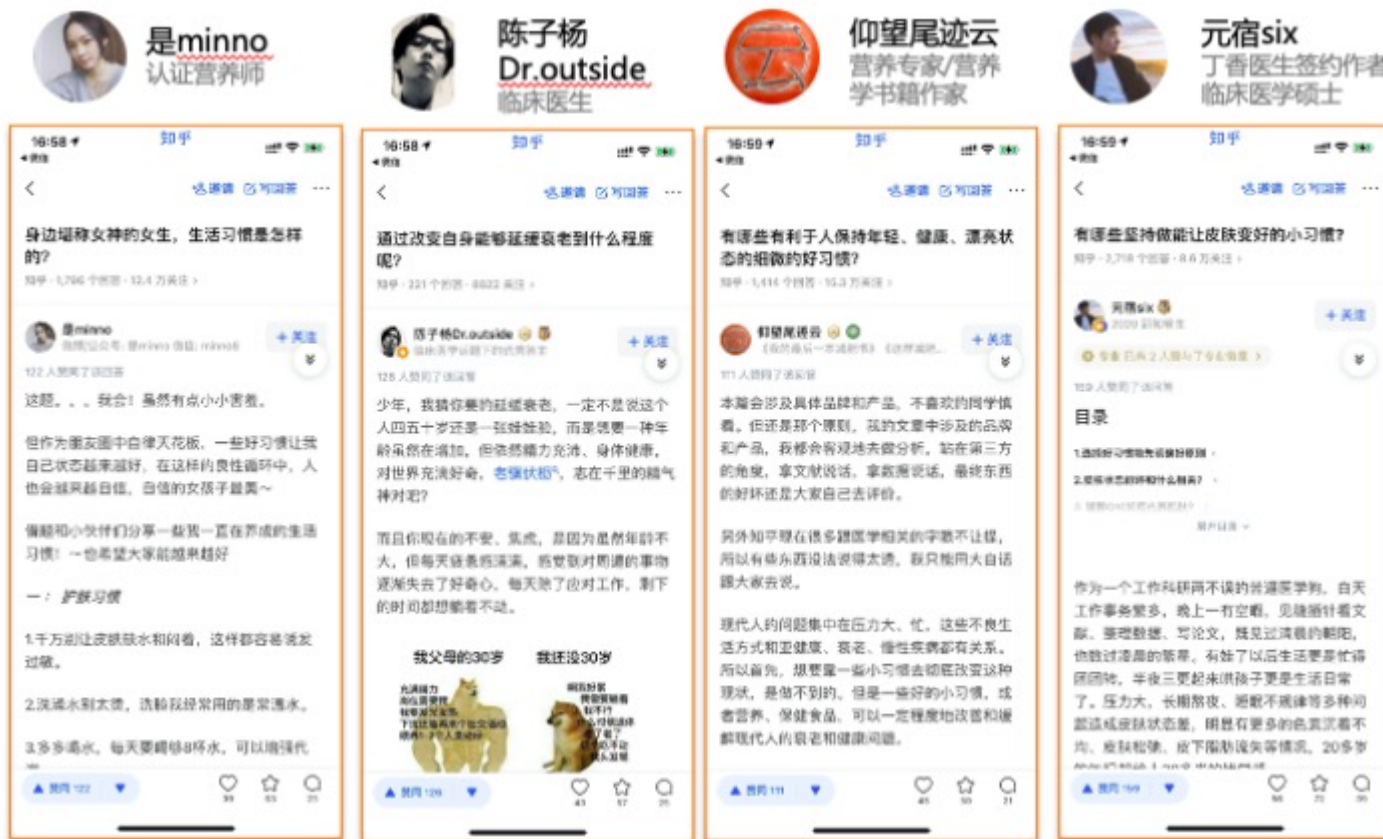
是minno
认证营养师

陈子杨
Dr.outside
临床医生

仰望尾迹云
营养专家/营养学书籍作家

元宿six
丁香医生签约作者
临床医学硕士

16:58
知乎
邀请 写回答 ···
身边堪称女神的女生，生活习惯是怎样的？
知乎 · 1,796 个回答 · 12.4 万关注 >
是minno
+ 关注
122 人赞同了该回答
这题。。。我会！虽然有点小小害羞。
但作为面友圈中自律天花板，一些好习惯让我自己状态越来越好，在这样的良性循环中，人也会越来越自信，自信的女孩子最美～
偷偷和小伙伴们分享一些我一直在养成的生活习惯！～也希望大家能越来越好
一：护肤习惯
1.千万别让皮肤缺水和闷着，这样都容易诱发过敏。
2.洗漱永别太烫，洗脸别用常用的是常温水。
3.多多喝水，每天要喝够8杯水，可以增强代
赞同 122
99 63 21

16:58
知乎
邀请 写回答 ···
通过改变自身能够延缓衰老到什么程度呢？
知乎 · 221 个回答 · 8832 关注 >
陈子杨Dr.outside
+ 关注
128 人赞同了该回答
少年，我猜你要的延缓衰老，一定不是说这个人四五十岁还是一张娃娃脸，而是気要一种年龄虽然在增加，但依然精力充沛、身体健康，对世界充满好奇，老骥伏枥，志在千里的精气神对吧？
而且你现在的不安、焦虑，是因为虽然年龄不大，但每天疲惫倦漠漠，感觉到对周遭的事物逐渐失去了好奇心。每天除了应对工作，剩下的时间都想躺着不动。
我父母的30岁
我还没30岁
赞同 128
43 57 25

16:59
知乎
邀请 写回答 ···
有哪些有利于人保持年轻、健康、漂亮状态的细微的好习惯？
知乎 · 1,414 个回答 · 10.3 万关注 >
仰望尾迹云
+ 关注
111 人赞同了该回答
本篇会涉及具体品牌和产品，不喜欢的同学慎看。但还是那个原则，我的文章中涉及的品牌和产品，我都会有现场去做分析，站在第三方的角度，事实就说话，拿数据说话，最终东西的好坏还是大家自己去评价。
另外知乎现在很多跟医学相关的字眼不让提，所以有些东西没法说得太透，我只能用大白话跟大家去说。
现代人的问题集中在压力大、忙，这些不良生活方式和亚健康、衰老、慢性疾病都有关系。所以首先，想要靠一些小习惯去彻底改变这种现状，是做不到的。但是一些好的小习惯，或者营养、保健食品，可以一定程度地改善和缓解现代人的衰老和健康问题。
赞同 111
40 50 21

16:59
知乎
邀请 写回答 ···
有哪些坚持做能让皮肤变好的小习惯？
知乎 · 2,718 个回答 · 8.6 万关注 >
元宿six
+ 关注
159 人赞同了该回答
目录
作为一个工作科研两不误的普通医学狗，白天工作事务繁多，晚上一有空暇，见缝插针看文献、整理数据、写论文，既见过清晨的朝阳，也就过凌晨的繁星。有蛛了以后生活更是忙得团团转，半夜三更起来哄孩子更是生活日常了。压力大，长期熬夜，睡眠不规律等多种问题造成皮肤状态差，明显有更多的色斑沉着不均，皮肤松弛，皮下脂肪流失等情况。20多岁
赞同 159
56 72 30